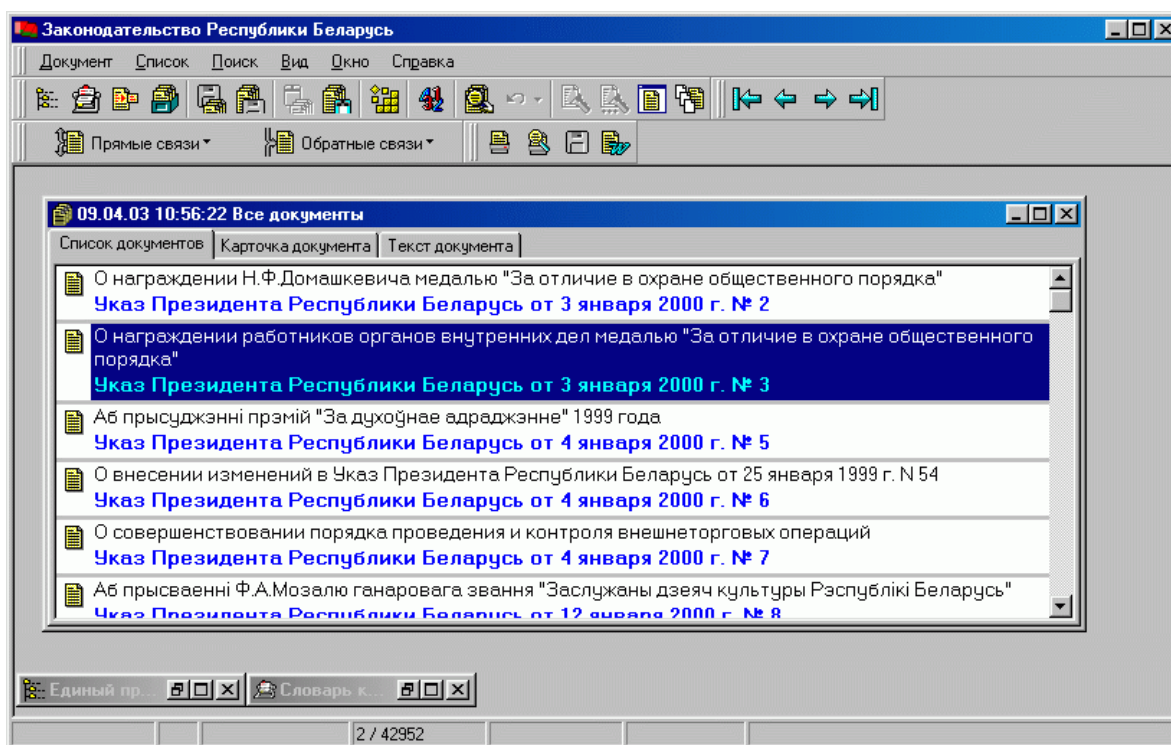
Законодательство Республики Беларусь

Документ Список Поиск Вид Окно Справка

Прямые связи Обратные связи

09.04.03 10:56:22 Все документы

Список документов | Карточка документа | Текст документа

О награждении Н.Ф.Домашкевича медалью "За отличие в охране общественного порядка"
Указ Президента Республики Беларусь от 3 января 2000 г. № 2

О награждении работников органов внутренних дел медалью "За отличие в охране общественного порядка"
Указ Президента Республики Беларусь от 3 января 2000 г. № 3

Аб прысуджэнні прэмій "За духоўнае адраджэнне" 1999 года
Указ Президента Республики Беларусь от 4 января 2000 г. № 5

О внесении изменений в Указ Президента Республики Беларусь от 25 января 1999 г. N 54
Указ Президента Республики Беларусь от 4 января 2000 г. № 6

О совершенствовании порядка проведения и контроля внешнеторговых операций
Указ Президента Республики Беларусь от 4 января 2000 г. № 7

Аб прысваенні Ф.А.Мозалю ганаровага звання "Заслужаны дзеяч культуры Рэспублікі Беларусь"
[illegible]

Единый пр... Словарь к...

2 / 42952